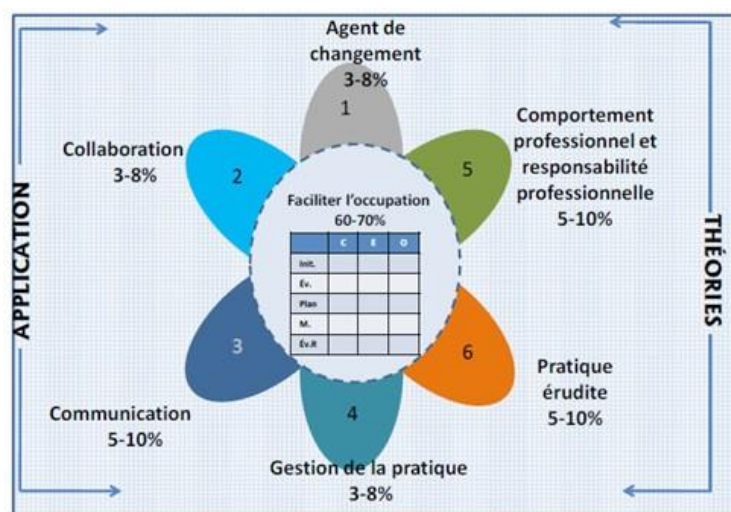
Agent de changement
3-8%

1

Collaboration
3-8%

2

Comportement professionnel et responsabilité professionnelle
5-10%

5

Faciliter l'occupation
60-70%

| | C | E | O |
|---|---|---|---|
| Init. | | | |
| Év. | | | |
| Plan | | | |
| M. | | | |
| Év.R | | | |

APPLICATION

THÉORIES

3

6

Pratique érudite
5-10%

Communication
5-10%

4

Gestion de la pratique
3-8%